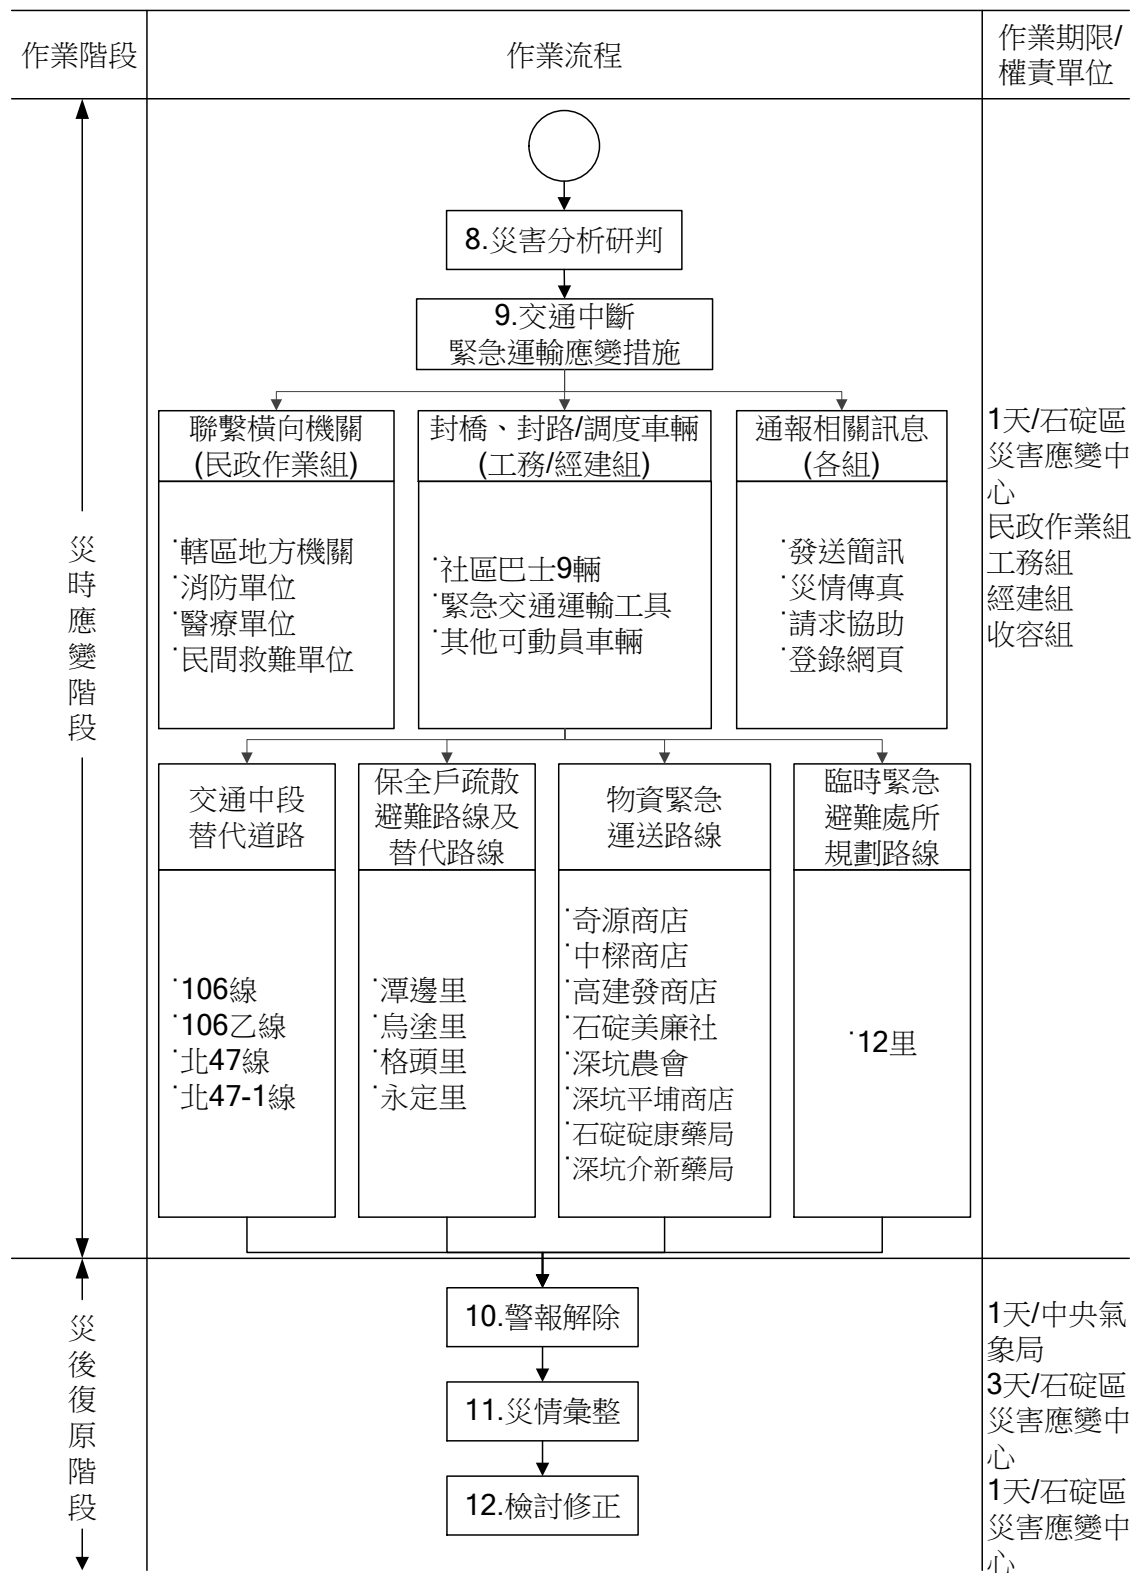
| 作業階段 | 作業流程 | 作業期限/權責單位 |
|---|---|---|
| 災時應變階段 | 8.災害分析研判<br>9.交通中斷 緊急運輸應變措施<br>聯繫橫向機關 (民政作業組)：˙轄區地方機關 ˙消防單位 ˙醫療單位 ˙民間救難單位<br>封橋、封路/調度車輛 (工務/經建組)：˙社區巴士9輛 ˙緊急交通運輸工具 ˙其他可動員車輛<br>通報相關訊息 (各組)：˙發送簡訊 ˙災情傳真 ˙請求協助 ˙登錄網頁<br>交通中段替代道路：˙106線 ˙106乙線 ˙北47線 ˙北47-1線<br>保全戶疏散避難路線及替代路線：˙潭邊里 ˙烏塗里 ˙格頭里 ˙永定里<br>物資緊急運送路線：˙奇源商店 ˙中樑商店 ˙高建發商店 ˙石碇美廉社 ˙深坑農會 ˙深坑平埔商店 ˙石碇碇康藥局 ˙深坑介新藥局<br>臨時緊急避難處所規劃路線：˙12里 | 1天/石碇區災害應變中心<br>民政作業組<br>工務組<br>經建組<br>收容組 |
| 災後復原階段 | 10.警報解除<br>11.災情彙整<br>12.檢討修正 | 1天/中央氣象局<br>3天/石碇區災害應變中心<br>1天/石碇區災害應變中心 |